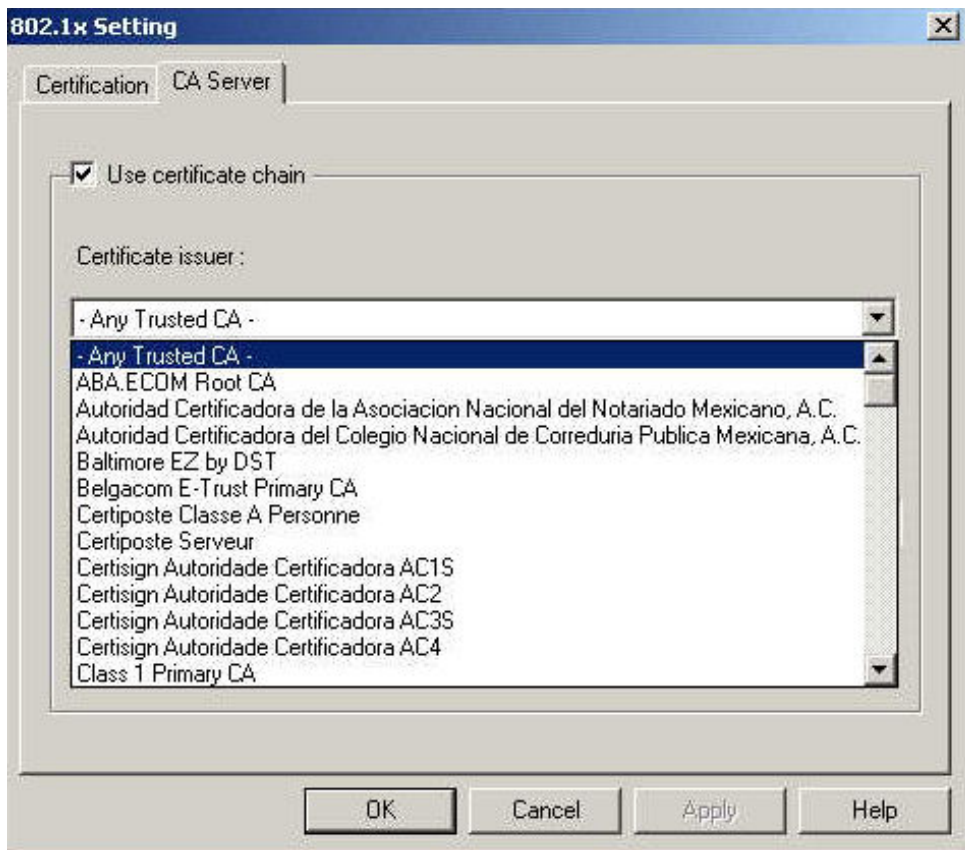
802.1x Setting

Certification | CA Server

Use certificate chain

Certificate issuer :

- Any Trusted CA -

- Any Trusted CA -
ABA.ECOM Root CA
Autoridad Certificadora de la Asociacion Nacional del Notariado Mexicano, A.C.
Autoridad Certificadora del Colegio Nacional de Correduria Publica Mexicana, A.C.
Baltimore EZ by DST
Belgacom E-Trust Primary CA
Certiposte Classe A Personne
Certiposte Serveur
Certisign Autoridade Certificadora AC1S
Certisign Autoridade Certificadora AC2
Certisign Autoridade Certificadora AC3S
Certisign Autoridade Certificadora AC4
Class 1 Primary CA

OK | Cancel | Apply | Help